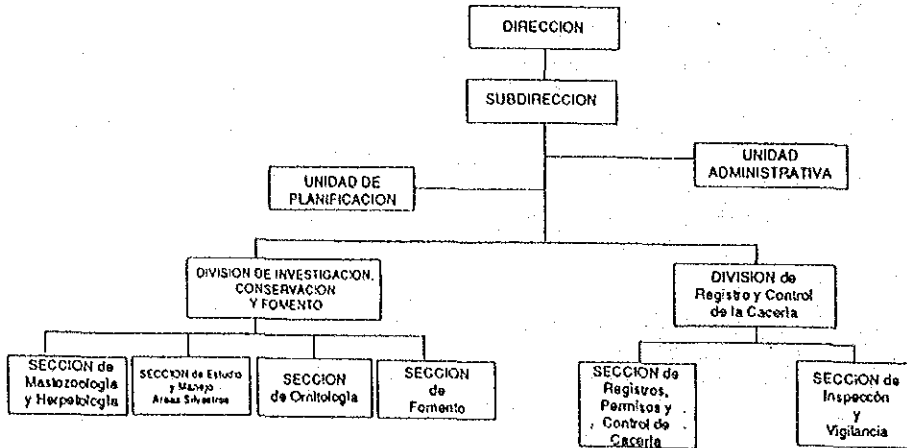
DIRECCION

SUBDIRECCION

UNIDAD DE PLANIFICACION

UNIDAD ADMINISTRATIVA

DIVISION DE INVESTIGACION, CONSERVACION Y FOMENTO

DIVISION de Registro y Control de la Cacerla

SECCION de Mastozoologia y Herpetologia

SECCION de Estudio y Manejo Areas Silvestres

SECCION de Ornitologia

SECCION de Fomento

SECCION de Registros, Permisos y Control de Caceria

SECCION de Inspeccön y Vigilancia